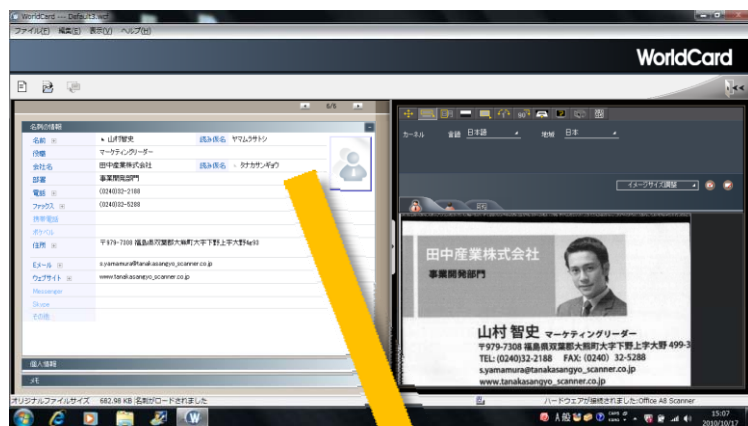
WorldCard --- Default3.wcf

ファイル(F) 編集(E) 表示(V) ヘルプ(H)

WorldCard

6/6

名刺の情報

名前 山村智史 読み仮名 ヤマムラサトシ
役職 マーケティングリーダー
会社名 田中産業株式会社 読み仮名 タナカサンギョウ
部署 事業開発部門
電話 (0240)32-2188
ファックス (0240)32-5288
携帯電話
ポケベル
住所 〒979-7308 福島県双葉郡大熊町大字下野上字大野499-3
Eメール s.yamamura@tanakasangyo_scanner.co.jp
ウェブサイト www.tanakasangyo_scanner.co.jp
Messenger
Skype
その他

個人情報
メモ

カーネル 言語 日本語 地域 日本

イメージサイズ調整

田中産業株式会社
事業開発部門
山村 智史 マーケティングリーダー
〒979-7308 福島県双葉郡大熊町大字下野上字大野 499-3
TEL:(0240)32-2188 FAX:(0240) 32-5288
s.yamamura@tanakasangyo_scanner.co.jp
www.tanakasangyo_scanner.co.jp

オリジナルファイルサイズ 682.98 KB 名刺がロードされました
ハードウェアが接続されました:Office A8 Scanner

15:07
2010/10/17